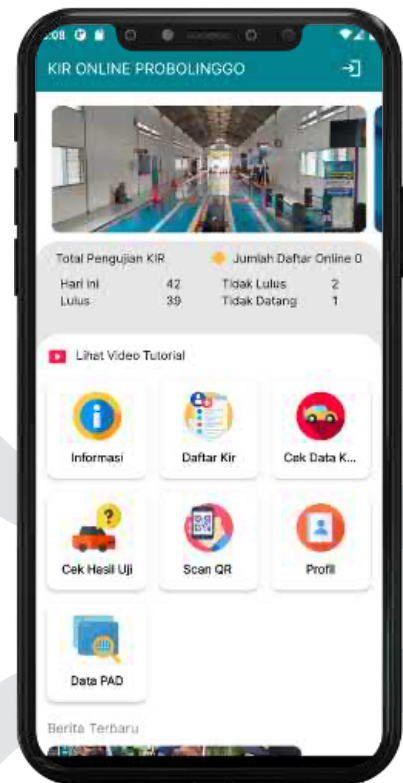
2:08

KIR ONLINE PROBOLINGGO

Total Pengujian KIR
Jumlah Daftar Online 0

| Hari ini | 42 | Tidak Lulus | 2 |
|---|---|---|---|
| Lulus | 39 | Tidak Datang | 1 |

Lihat Video Tutorial

Informasi
Daftar Kir
Cek Data K...
Cek Hasil Uji
Scan QR
Profil
Data PAD

Berita Terbaru